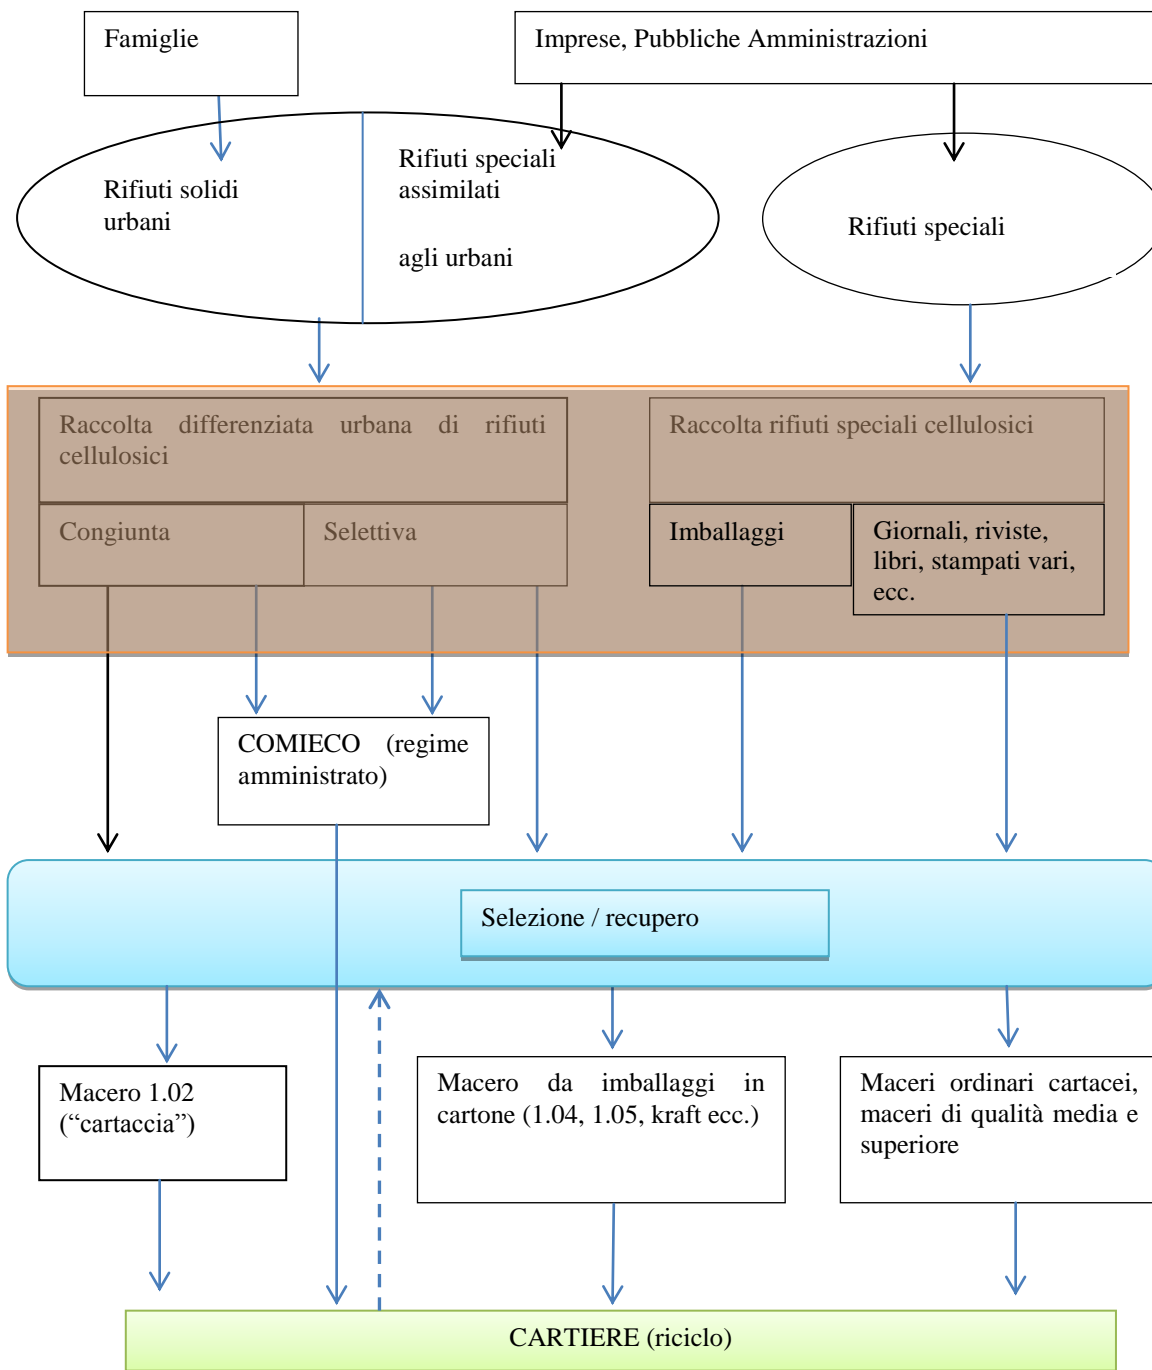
Famiglie

Imprese, Pubbliche Amministrazioni

Rifiuti solidi urbani

Rifiuti speciali assimilati

agli urbani

Rifiuti speciali

Raccolta differenziata urbana di rifiuti cellulosici

Raccolta rifiuti speciali cellulosici

Congiunta

Selettiva

Imballaggi

Giornali, riviste, libri, stampati vari, ecc.

COMIECO (regime amministrato)

Selezione / recupero

Macero 1.02 (“cartaccia”)

Macero da imballaggi in cartone (1.04, 1.05, kraft ecc.)

Maceri ordinari cartacei, maceri di qualità media e superiore

CARTIERE (riciclo)